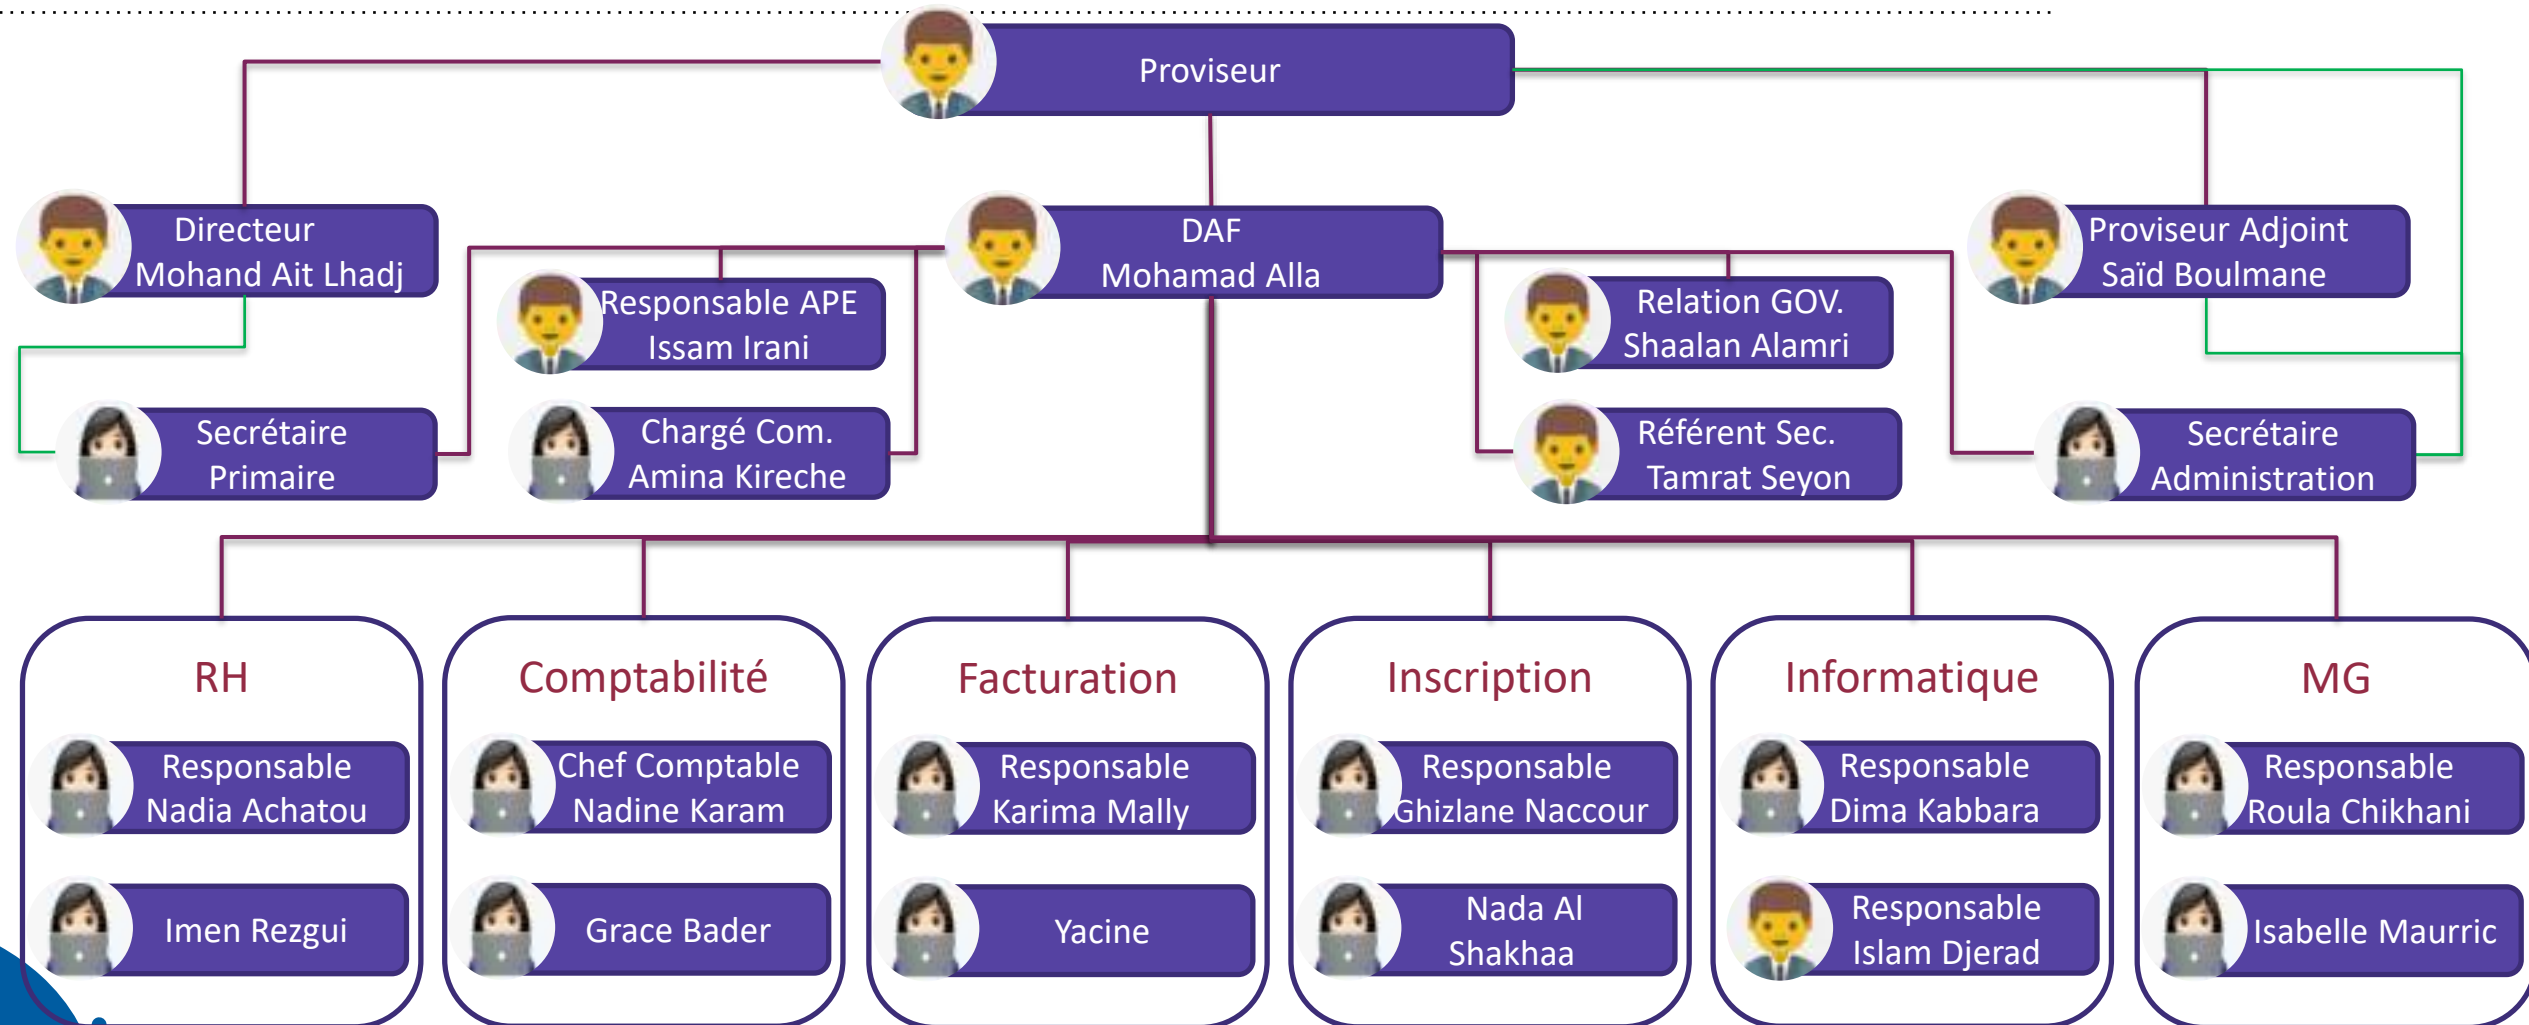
Proviseur

Directeur
Mohand Ait Lhadj

DAF
Mohamad Alla

Proviseur Adjoint
Saïd Boulmane

Responsable APE
Issam Irani

Relation GOV.
Shaalan Alamri

Secrétaire
Primaire

Chargé Com.
Amina Kireche

Référent Sec.
Tamrat Seyon

Secrétaire
Administration

RH
Responsable
Nadia Achatou
Imen Rezgui

Comptabilité
Chef Comptable
Nadine Karam
Grace Bader

Facturation
Responsable
Karima Mally
Yacine

Inscription
Responsable
Ghizlane Naccour
Nada Al
Shakhaa

Informatique
Responsable
Dima Kabbara
Responsable
Islam Djerad

MG
Responsable
Roula Chikhani
Isabelle Maurric